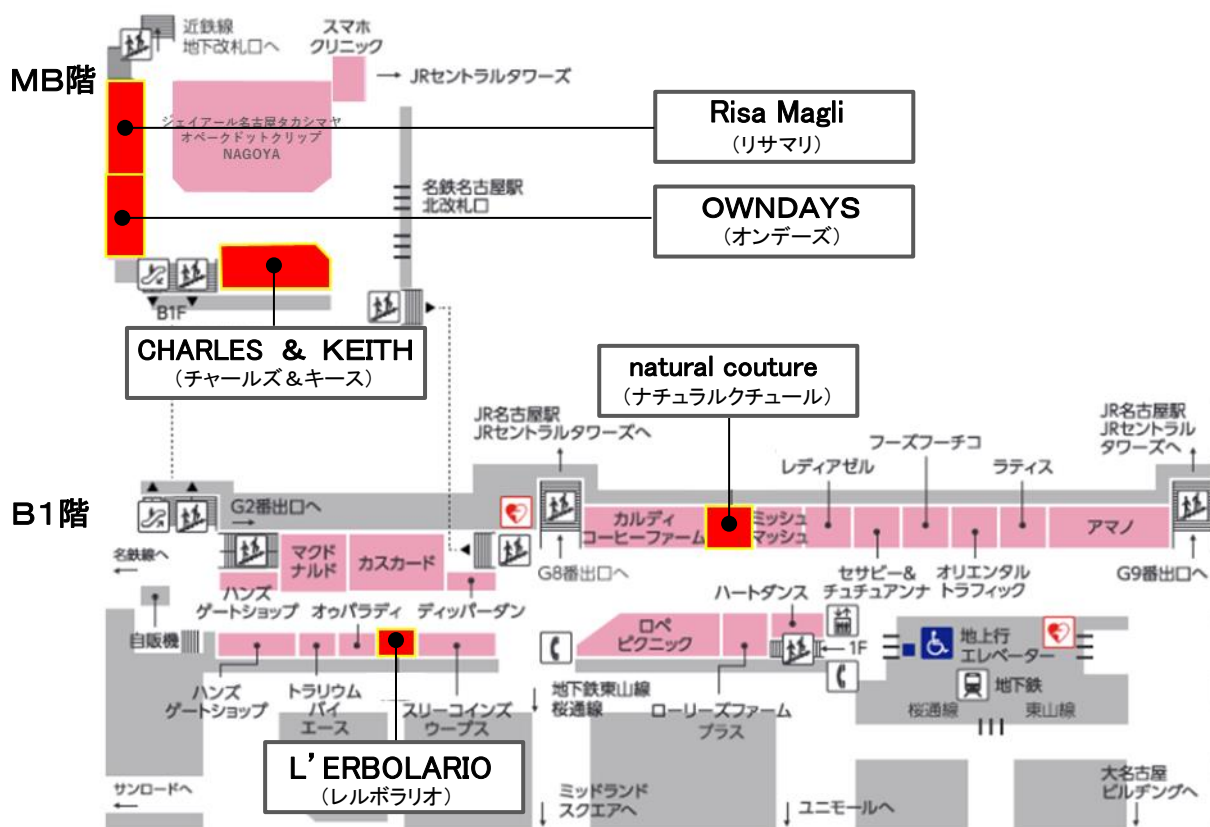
MB階

近鉄線
地下改札口へ

スマホ
クリニック

→ JRセントラルタワーズ

ジェイアール名古屋タカシマヤ
オペークドットクリップ
NAGOYA

Risa Magli
（リサマリ）

名鉄名古屋駅
北改札口

OWNDAYS
（オンデーズ）

B1F

CHARLES & KEITH
（チャールズ＆キース）

natural couture
（ナチュラルクチュール）

B1階

JR名古屋駅
JRセントラルタワーズへ

フーズフーチコ

レディアゼル

ラティス

JR名古屋駅
JRセントラル
タワーズへ

G2番出口へ

カルディ
コーヒーファーム

ミッシュ
マッシュ

アマノ

名鉄線へ

マクド
ナルド

カスカード

G8番出口へ

セサピー&
チュチュアンナ

オリエンタル
トラフィック

G9番出口へ

ハンズ
ゲートショップ

オッパラディ

ディッパーダン

ハートダンス

自販機

ロペ
ピクニック

1F

地上行
エレベーター

地下鉄

桜通線

東山線

ハンズ
ゲートショップ

トラリウム
パイ
エース

スリーコインズ
ウープス

地下鉄東山線
桜通線

ローリーズファーム
プラス

L’ERBOLARIO
（レルボラリオ）

サンロードへ

ミッドランド
スクエアへ

ユニモールへ

大名古屋
ビルヂングへ